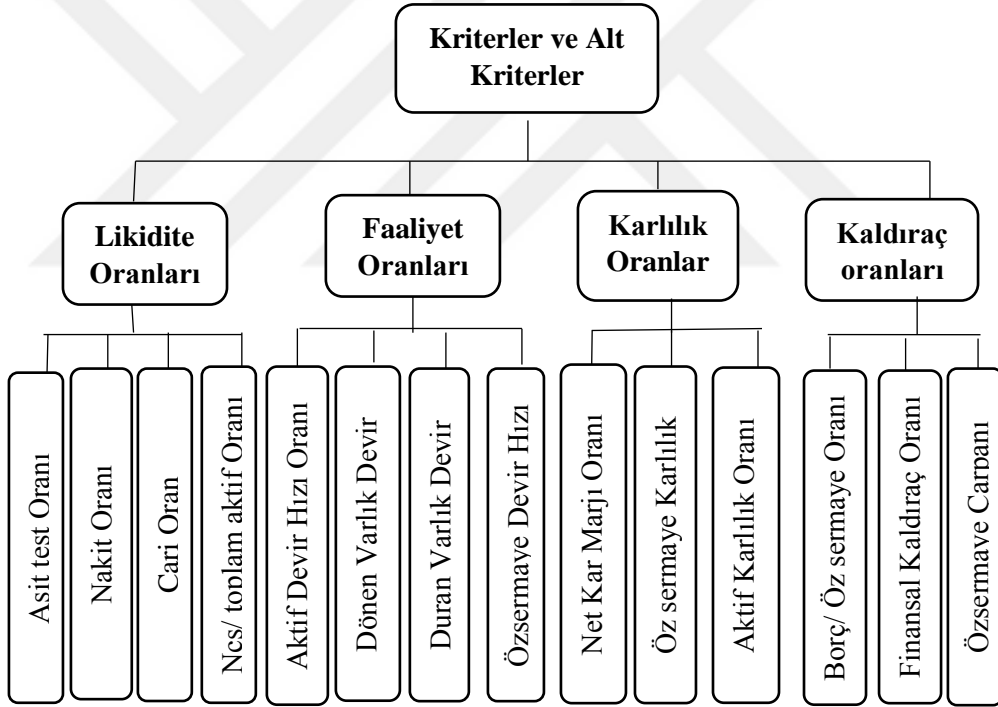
Kriterler ve Alt Kriterler

Likidite Oranları

Faaliyet Oranları

Karlılık Oranlar

Kaldıraç oranları

Asit test Oranı

Nakit Oranı

Cari Oran

Ncs/ toplam aktif Oranı

Aktif Devir Hızı Oranı

Dönen Varlık Devir

Duran Varlık Devir

Özsermaye Devir Hızı

Net Kar Marjı Oranı

Öz sermaye Karlılık

Aktif Karlılık Oranı

Borç/ Öz sermaye Oranı

Finansal Kaldıraç Oranı

Özsermaye Çarpanı